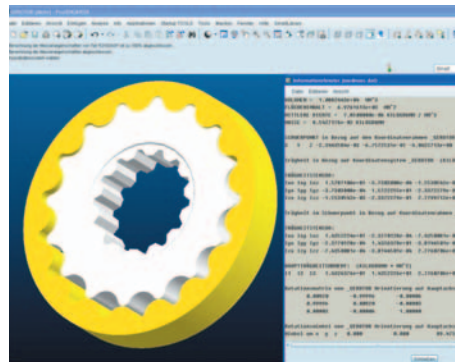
Datei Bearbeiten Ansicht

VOLUMEN = 1.88E-06 M^3

ERSCHEINUNGSORT = 4.5E-06 M^2

DICHTE = 7.8E+00 KILOGRAMM / MM^3

MASSE = 8.5E+00 KILOGRAMM

SCHWERPUNKT im Bezug auf den Koordinatenrahmen _DEDATUM:

Trägheit in Bezug auf Koordinatensystem _DEDATUM

TRÄGHEITSTENSOR:

Trägheit im Schwerpunkt in Bezug auf Koordinatenrahmen

TRÄGHEITSTENSOR:

HAUPTTRÄGHEITSMOMENTE: (KILOGRAMM * MM^2)

Rotationsmatrix von _DEDATUM Orientierung auf Hauptachsen

Rotationswinkel von _DEDATUM Orientierung auf Hauptachsen

Schließen